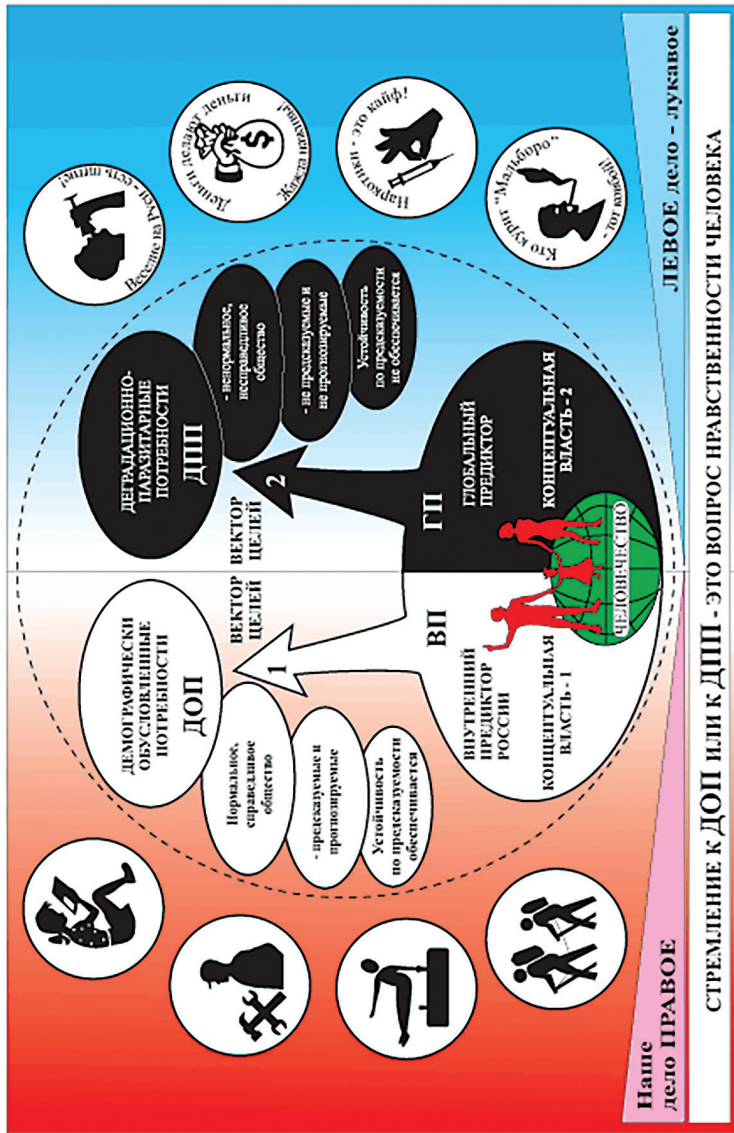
Наше дело ПРАВОЕ

ЛЕВОЕ дело - лукавое

СТРЕМЛЕНИЕ К ДОП ИЛИ К ДПП - ЭТО ВОПРОС НРАВСТВЕННОСТИ ЧЕЛОВЕКА

ДЕМОГРАФИЧЕСКИ ОБУСЛОВЛЕННЫЕ ПОТРЕБНОСТИ ДОП

Нормальное, справедливое общество

- предсказуемые и прогнозируемые

Устойчивость по предсказуемости обеспечивается

ВЕКТОР ЦЕЛЕЙ 1

ВП

ВНУТРЕННИЙ ПРЕДИКТОР РОССИИ

КОНЦЕПТУАЛЬНАЯ ВЛАСТЬ - 1

ЧЕЛОВЕЧЕСТВО

ДЕГРАДАЦИОННО-ПАРАЗИТАРНЫЕ ПОТРЕБНОСТИ ДПП

- ненормальное, несправедливое общество

- не предсказуемые и не прогнозируемые

Устойчивость по предсказуемости не обеспечивается

ВЕКТОР ЦЕЛЕЙ 2

ГП

ГЛОБАЛЬНЫЙ ПРЕДИКТОР

КОНЦЕПТУАЛЬНАЯ ВЛАСТЬ - 2

Веселие на Руси - есть питие!

Деньги делают деньги Жажда наживы!

Наркотики - это кайф!

Кто курит "Мальборо" - тот ковбой!